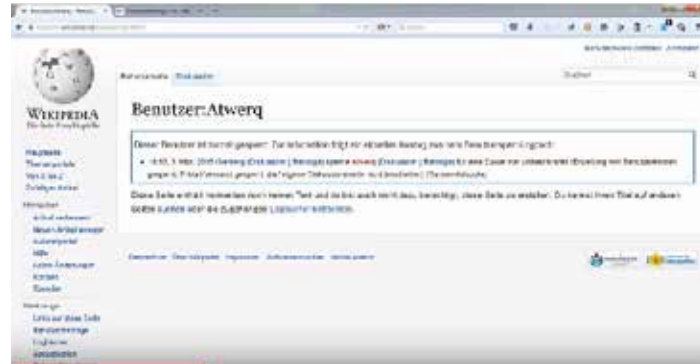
WIKIPEDIA
Die freie Enzyklopädie

Benutzerseite Diskussion

Benutzer:Atwerq

Dieser Benutzer ist zurzeit gesperrt. Zur Information folgt der aktuellste Auszug aus dem Benutzersperr-Logbuch:

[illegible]

Diese Seite enthält momentan noch keinen Text und du bist auch nicht dazu berechtigt, diese Seite zu erstellen. Du kannst ihren Titel auf anderen Seiten suchen oder die zugehörigen Logbücher betrachten.

Hauptseite
Themenportale
Von A bis Z
Zufälliger Artikel

Mitmachen
Artikel verbessern
Neuen Artikel anlegen
Autorenportal
Hilfe
Letzte Änderungen
Kontakt
Spenden

Werkzeuge
Links auf diese Seite
Benutzerbeiträge
Logbücher
Spezialseiten

Datenschutz Über Wikipedia Impressum Entwickler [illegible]